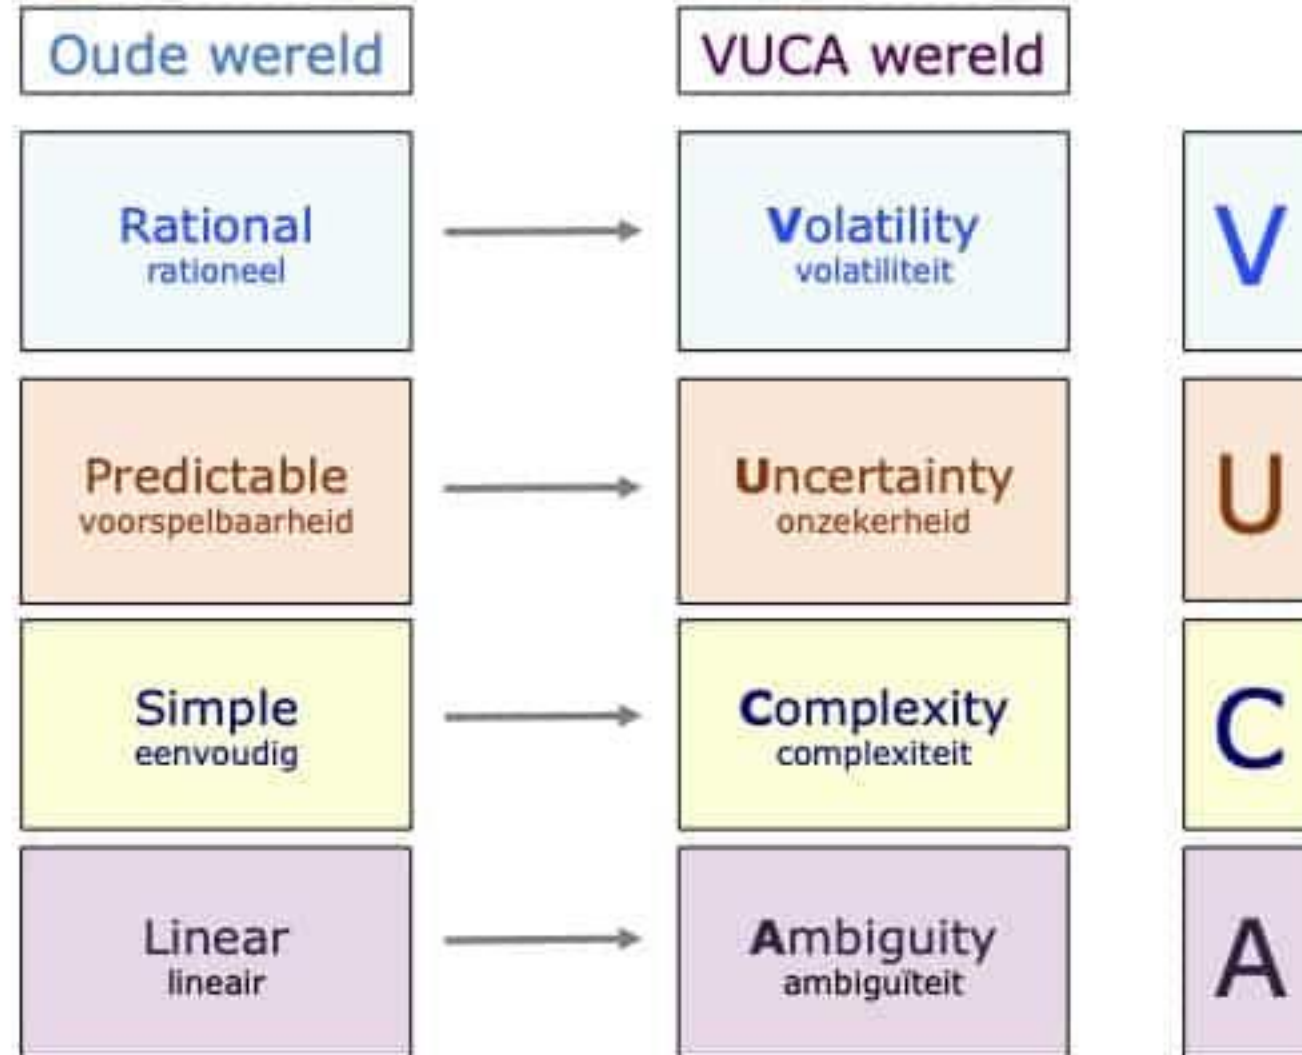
Oude wereld

VUCA wereld

Rational
rationeel

Volatility
volatiliteit

V

Predictable
voorspelbaarheid

Uncertainty
onzekerheid

U

Simple
eenvoudig

Complexity
complexiteit

C

Linear
lineair

Ambiguity
ambiguïteit

A